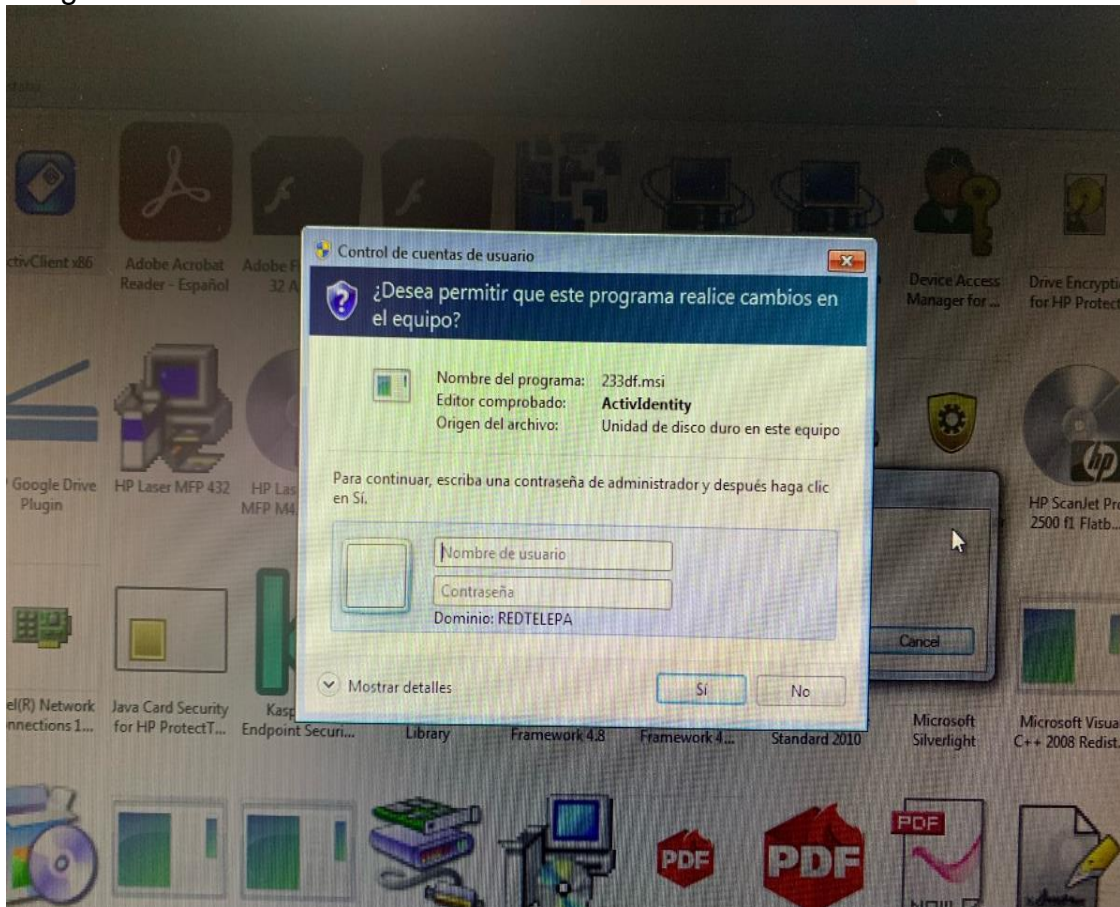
ctivClient x86

Adobe Acrobat Reader - Español

Adobe F 32 A

Device Access Manager for ...

Drive Encrypti for HP Protect

Control de cuentas de usuario

¿Desea permitir que este programa realice cambios en el equipo?

Nombre del programa: 233df.msi
Editor comprobado: ActivIdentity
Origen del archivo: Unidad de disco duro en este equipo

Para continuar, escriba una contraseña de administrador y después haga clic en Sí.

Nombre de usuario
Contraseña
Dominio: REDTELEPA

Mostrar detalles

Sí

No

Google Drive Plugin

HP Laser MFP 432

HP Las MFP M4

HP ScanJet Pr 2500 f1 Flatb...

Cancel

el(R) Network nnections 1...

Java Card Security for HP ProtectT...

Kasp Endpoint Securi...

Library

Framework 4.8

Framework 4...

Standard 2010

Microsoft Silverlight

Microsoft Visua C++ 2008 Redist...

PDF

PDF

PDF